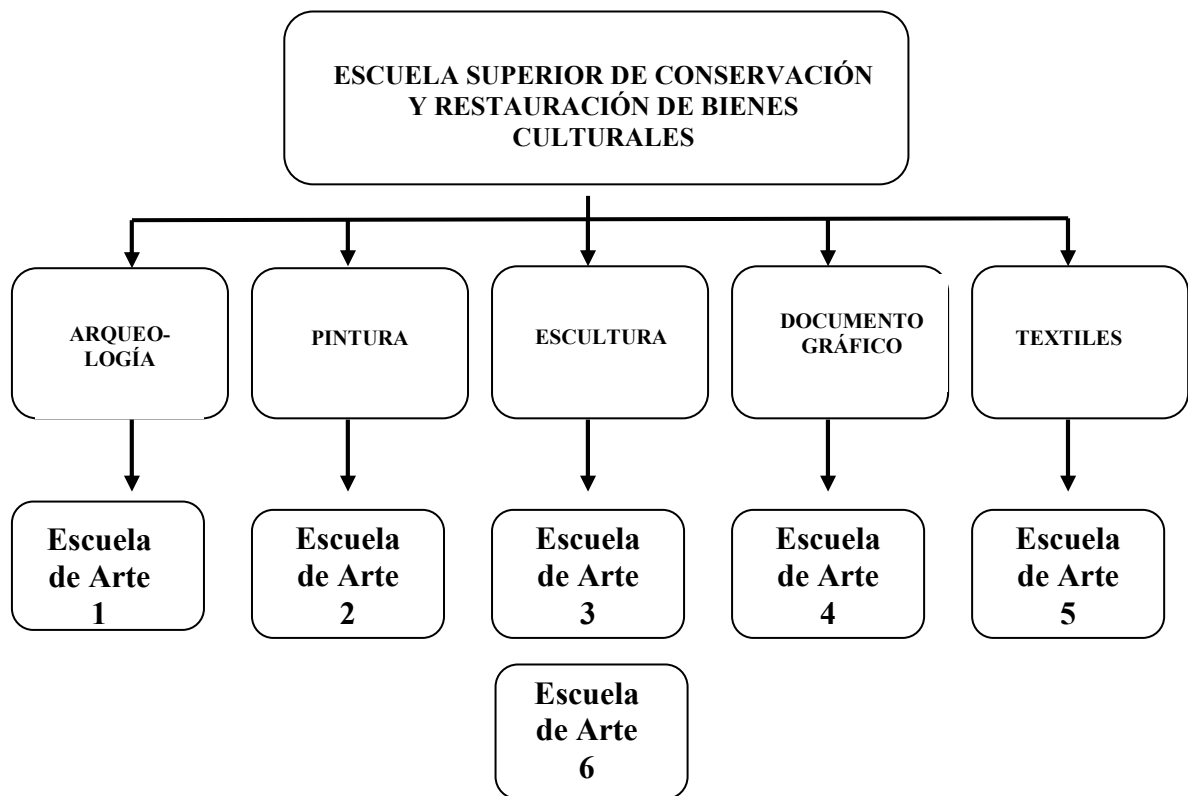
ESCUELA SUPERIOR DE CONSERVACIÓN Y RESTAURACIÓN DE BIENES CULTURALES

ARQUEOLOGÍA

PINTURA

ESCULTURA

DOCUMENTO GRÁFICO

TEXTILES

Escuela de Arte 1

Escuela de Arte 2

Escuela de Arte 3

Escuela de Arte 4

Escuela de Arte 5

Escuela de Arte 6